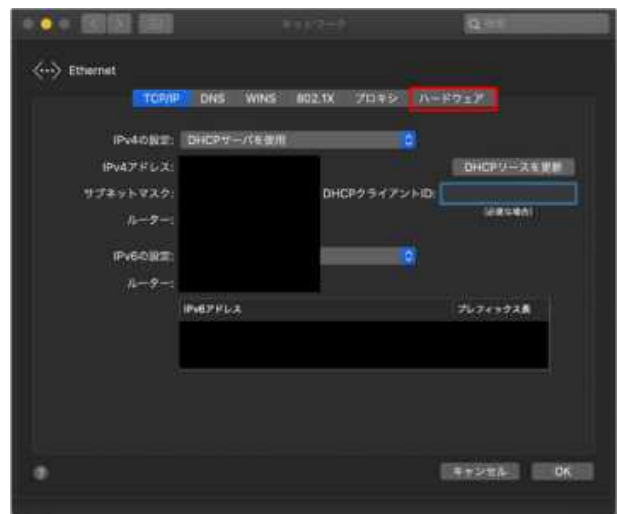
ネットワーク

Ethernet

TCP/IP DNS WINS 802.1X プロキシ ハードウェア

IPv4の設定: DHCPサーバを使用

IPv4アドレス:

DHCPリースを更新

サブネットマスク:

DHCPクライアントID:

(必要な場合)

ルーター:

IPv6の設定:

ルーター:

| IPv6アドレス | プレフィックス長 |
|---|---|

?

キャンセル OK